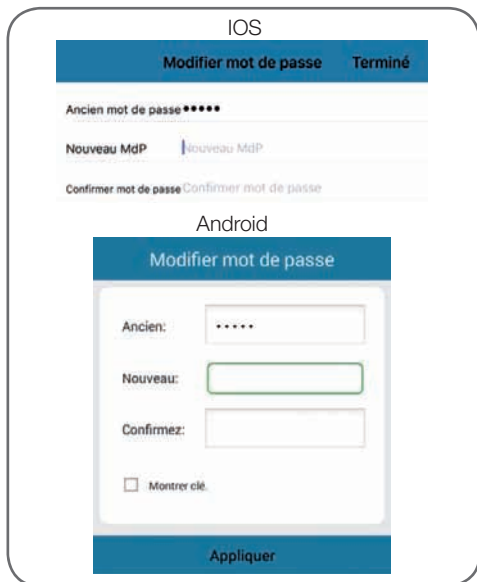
IOS

Modifier mot de passe Terminé

Ancien mot de passe •••••

Nouveau MdP Nouveau MdP

Confirmer mot de passe Confirmer mot de passe

Android

Modifier mot de passe

Ancien: •••••

Nouveau:

Confirmez:

Montrer clé.

Appliquer